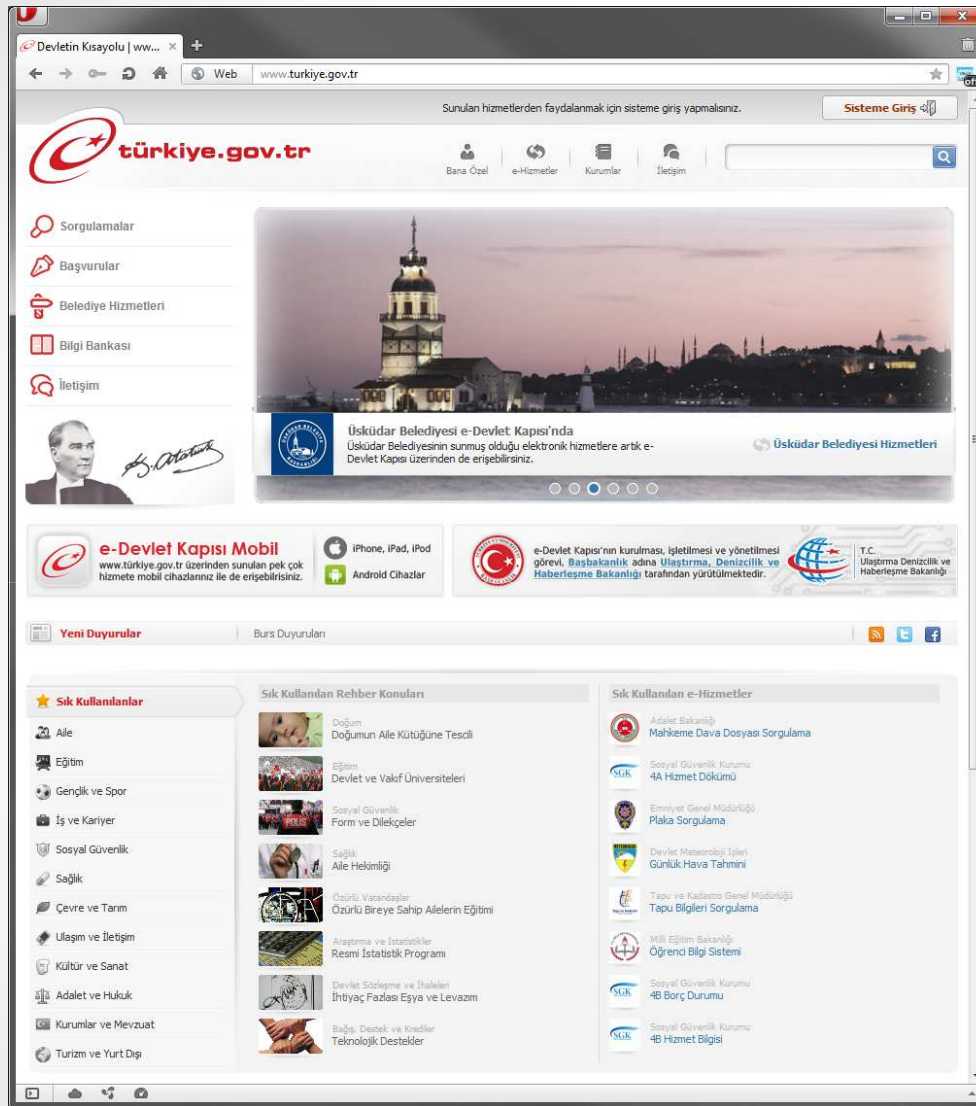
Devletin Kısayolu | ww... ×

Web www.turkiye.gov.tr

Sunulan hizmetlerden faydalanmak için sisteme giriş yapmalısınız.

Sisteme Giriş

türkiye.gov.tr

Bana Özel
e-Hizmetler
Kurumlar
İletişim

Sorgulamalar
Başvurular
Belediye Hizmetleri
Bilgi Bankası
İletişim

Üsküdar Belediyesi e-Devlet Kapısı'nda
Üsküdar Belediyesinin sunmuş olduğu elektronik hizmetlere artık e-Devlet Kapısı üzerinden de erişebilirsiniz.

Üsküdar Belediyesi Hizmetleri

e-Devlet Kapısı Mobil
www.türkiye.gov.tr üzerinden sunulan pek çok hizmete mobil cihazlarınız ile de erişebilirsiniz.

iPhone, iPad, iPod
Android Cihazlar

e-Devlet Kapısı'nın kurulması, işletilmesi ve yönetilmesi görevi, Başbakanlık adına Ulaştırma, Denizcilik ve Haberleşme Bakanlığı tarafından yürütülmektedir.

T.C.
Ulaştırma Denizcilik ve Haberleşme Bakanlığı

Yeni Duyurular
Burs Duyuruları

Sık Kullanılanlar
Aile
Eğitim
Gençlik ve Spor
İş ve Kariyer
Sosyal Güvenlik
Sağlık
Çevre ve Tarım
Ulaşım ve İletişim
Kültür ve Sanat
Adalet ve Hukuk
Kurumlar ve Mevzuat
Turizm ve Yurt Dışı

Sık Kullanılan Rehber Konuları

Doğum
Doğumun Aile Kütüğüne Tescili

Eğitim
Devlet ve Vakıf Üniversiteleri

Sosyal Güvenlik
Form ve Dilekçeler

Sağlık
Aile Hekimliği

Özürlü Vatandaşlar
Özürlü Bireye Sahip Ailelerin Eğitimi

Araştırma ve İstatistikler
Resmi İstatistik Programı

Devlet Sözleşme ve İhaleleri
İhtiyaç Fazlası Eşya ve Levazım

Bağış, Destek ve Krediler
Teknolojik Destekler

Sık Kullanılan e-Hizmetler

Adalet Bakanlığı
Mahkeme Dava Dosyası Sorgulama

Sosyal Güvenlik Kurumu
4A Hizmet Dökümü

Emniyet Genel Müdürlüğü
Plaka Sorgulama

Devlet Meteoroloji İşleri
Günlük Hava Tahmini

Tapu ve Kadastro Genel Müdürlüğü
Tapu Bilgileri Sorgulama

Milli Eğitim Bakanlığı
Öğrenci Bilgi Sistemi

Sosyal Güvenlik Kurumu
4B Borç Durumu

Sosyal Güvenlik Kurumu
4B Hizmet Bilgisi